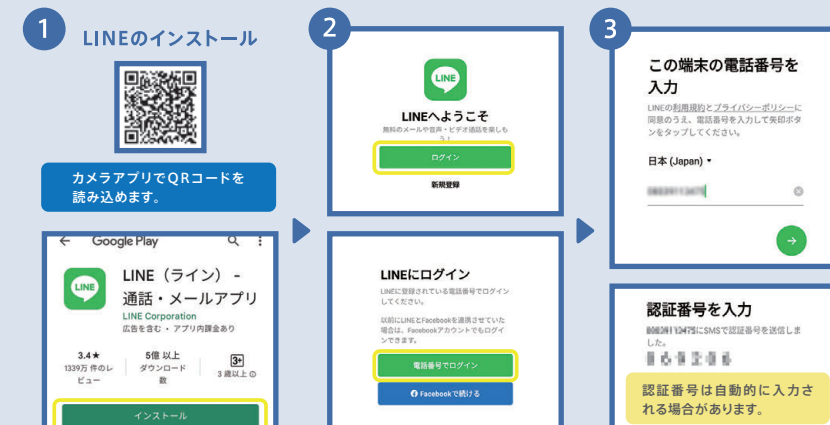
1

LINEのインストール

カメラアプリでQRコードを読み込めます。

Google Play

LINE

LINE（ライン） - 通話・メールアプリ

LINE Corporation

広告を含む・アプリ内課金あり

3.4★

1339万 件のレビュー

5億 以上

ダウンロード数

3+

3 歳以上

インストール

2

LINE

LINEへようこそ

無料のメールや音声・ビデオ通話を楽しもう！

ログイン

新規登録

LINEにログイン

LINEに登録されている電話番号でログインしてください。

以前にLINEとFacebookを連携させていた場合は、Facebookアカウントでもログインできます。

電話番号でログイン

Facebookで続ける

3

この端末の電話番号を入力

LINEの利用規約とプライバシーポリシーに同意のうえ、電話番号を入力して矢印ボタンをタップしてください。

日本 (Japan)

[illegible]

→

認証番号を入力

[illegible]にSMSで認証番号を送信しました。

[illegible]

認証番号は自動的に入力される場合があります。